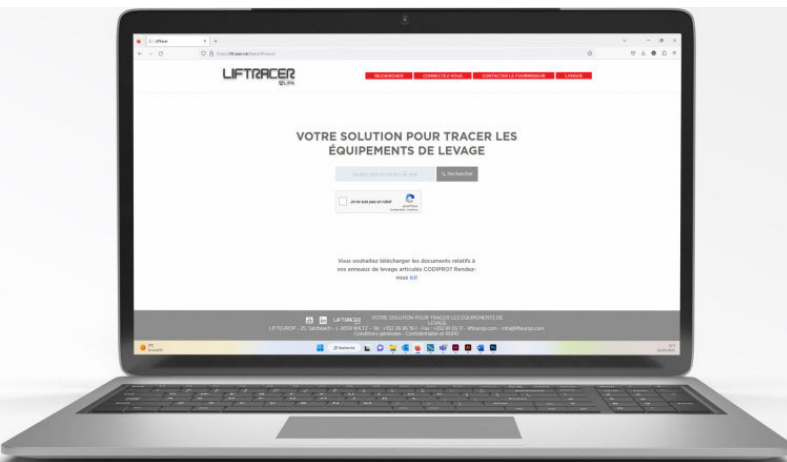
LIFTRACER

RECHERCHER CONNECTEZ-VOUS CONTACTER LE FOURNISSEUR LANGUE

VOTRE SOLUTION POUR TRACER LES ÉQUIPEMENTS DE LEVAGE

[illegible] Rechercher

Je ne suis pas un robot

Vous souhaitez télécharger les documents relatifs à vos anneaux de levage articulés CODIPRO? Rendez-vous ici!

LIFTRACER VOTRE SOLUTION POUR TRACER LES ÉQUIPEMENTS DE LEVAGE

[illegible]

Conditions générales · Confidentialité et RGPD